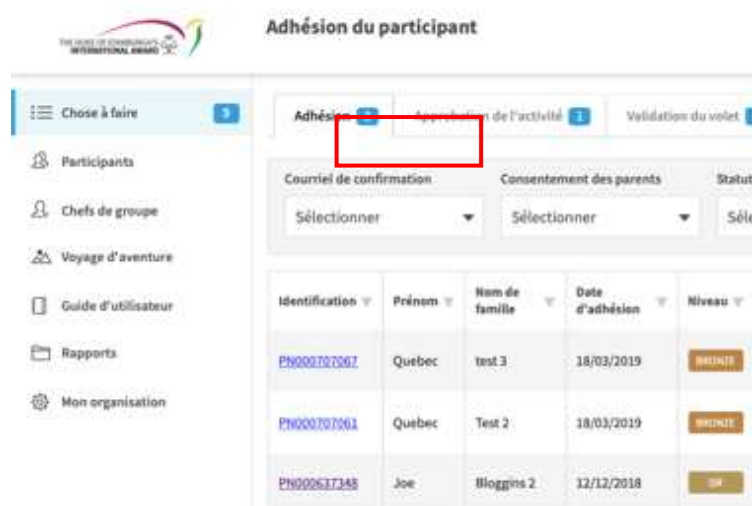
THE DUKE OF EDINBURGH'S INTERNATIONAL AWARD

Adhésion du participant

Chose à faire 5

Participants

Chefs de groupe

Voyage d'aventure

Guide d'utilisateur

Rapports

Mon organisation

Adhésion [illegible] Approbation de l'activité 1 Validation du volet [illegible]

Courriel de confirmation
Sélectionner

Consentement des parents
Sélectionner

Statut
Sél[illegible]

| Identification | Prénom | Nom de famille | Date d'adhésion | Niveau |
|---|---|---|---|---|
| PN000707067 | Quebec | test 3 | 18/03/2019 | BRONZE |
| PN000707061 | Quebec | Test 2 | 18/03/2019 | BRONZE |
| PN000637348 | Joe | Bloggins 2 | 12/12/2018 | OR |